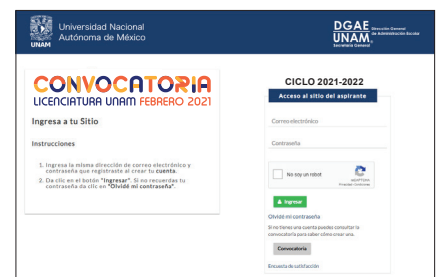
UNAM

Universidad Nacional Autónoma de México

DGAE UNAM Dirección General de Administración Escolar Secretaría General

CONVOCATORIA
LICENCIATURA UNAM FEBRERO 2021

Ingresa a tu Sitio

Instrucciones

1. Ingresa la misma dirección de correo electrónico y contraseña que registraste al crear tu **cuenta**.
2. Da clic en el botón **"Ingresar"**. Si no recuerdas tu contraseña da clic en **"Olvidé mi contraseña"**.

CICLO 2021-2022

Acceso al sitio del aspirante

Correo electrónico

Contraseña

No soy un robot

reCAPTCHA
Privacidad - Condiciones

Ingresar

Olvidé mi contraseña

Si no tienes una cuenta puedes consultar la convocatoria para saber cómo crear una.

Convocatoria

Encuesta de satisfacción